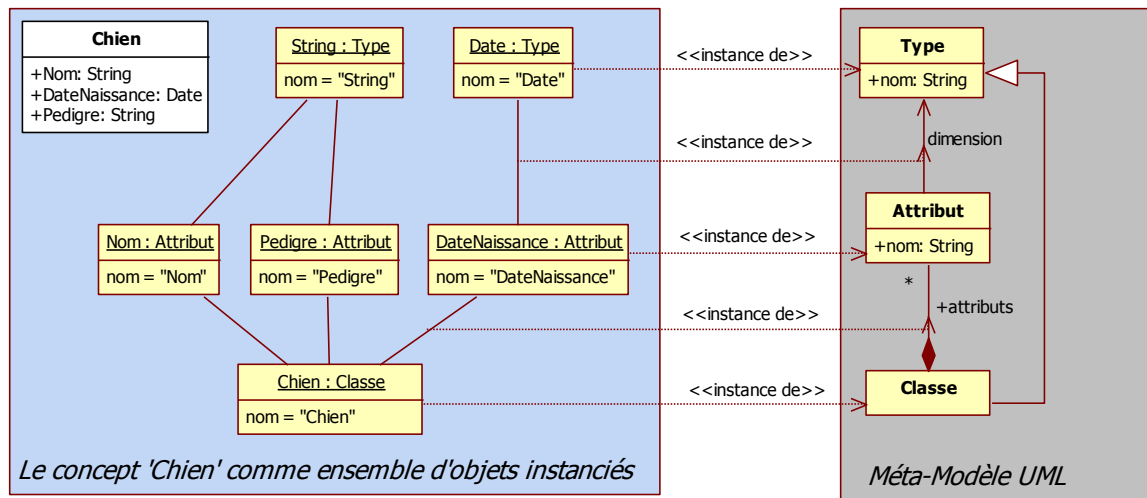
Chien
+Nom: String
+DateNaissance: Date
+Pedigre: String

String : Type
nom = "String"

Date : Type
nom = "Date"

<<instance de>>

Type
+nom: String

<<instance de>>

dimension

Nom : Attribut
nom = "Nom"

Pedigre : Attribut
nom = "Pedigre"

DateNaissance : Attribut
nom = "DateNaissance"

<<instance de>>

Attribut
+nom: String

*

+attributs

<<instance de>>

Chien : Classe
nom = "Chien"

<<instance de>>

Classe

Le concept 'Chien' comme ensemble d'objets instanciés

Méta-Modèle UML